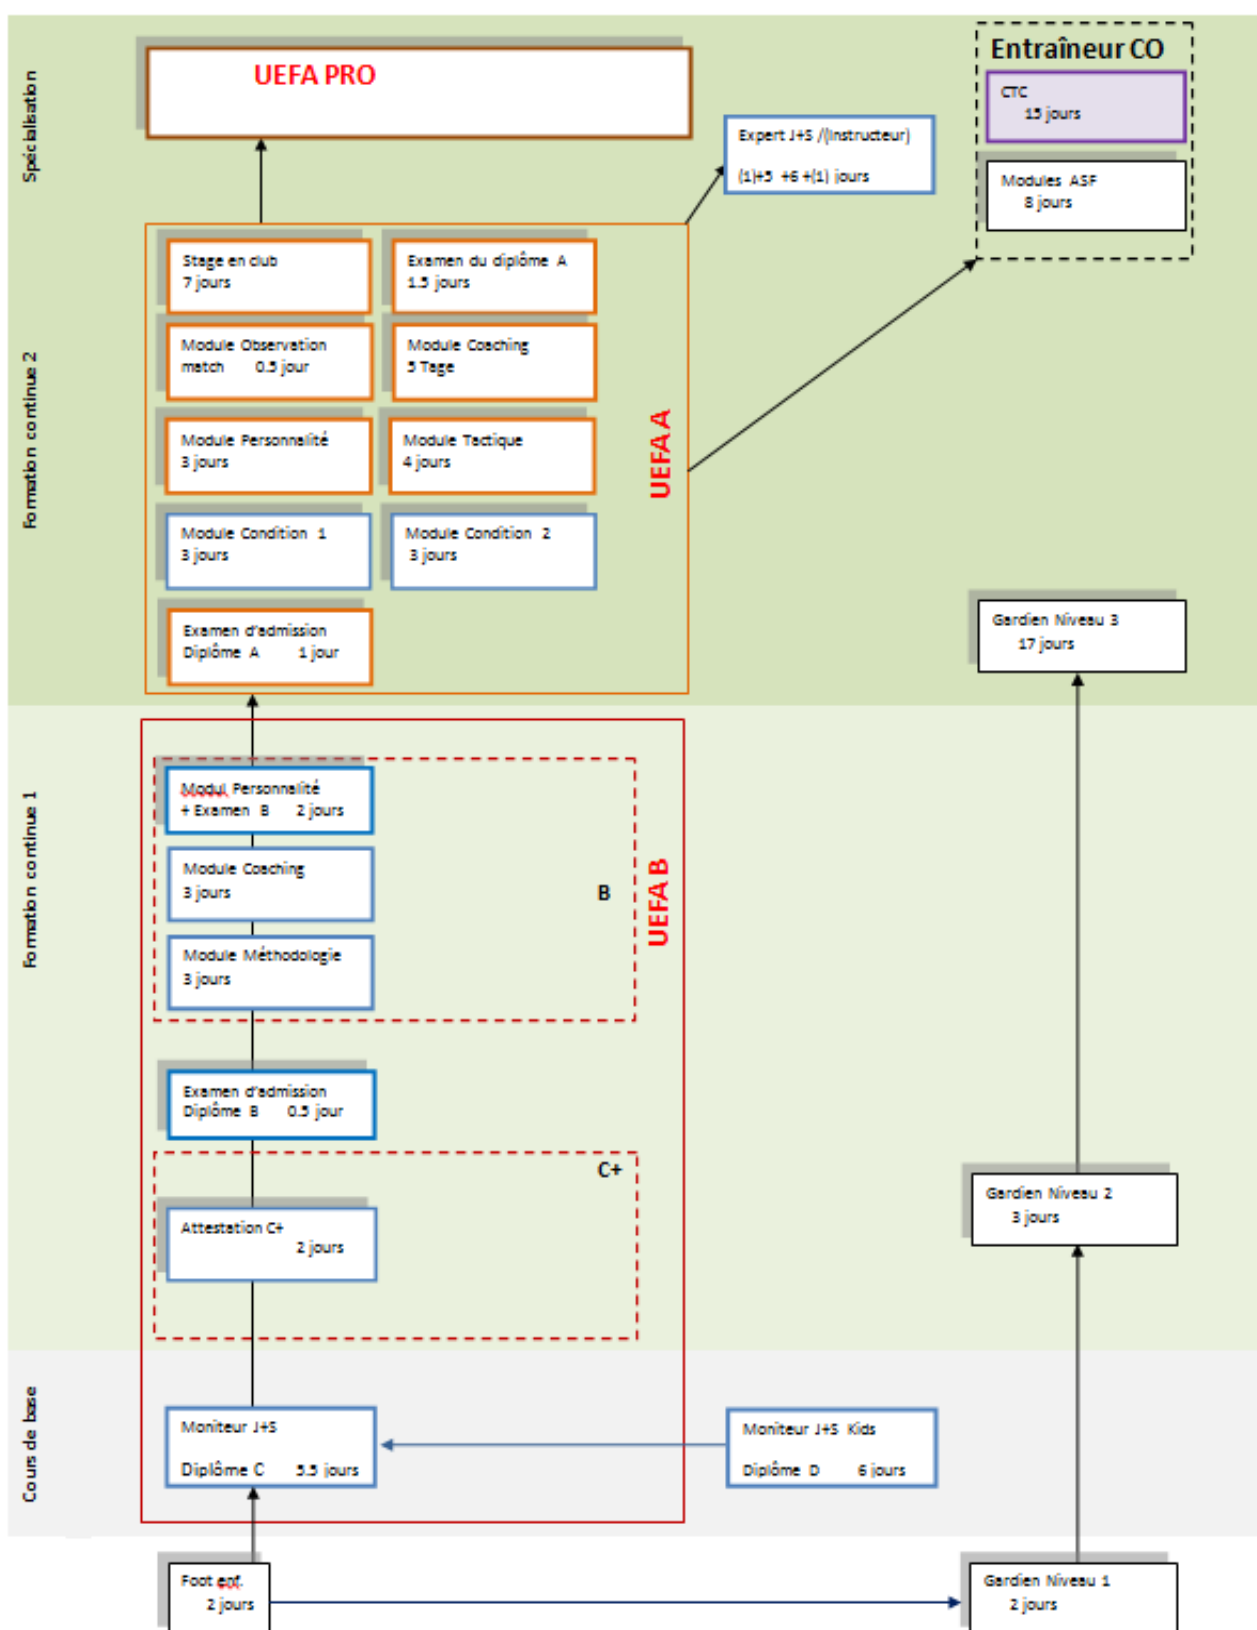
Spécialisation

UEFA PRO

Expert J+S /(Instructeur)

(1)+5 +6 +(1) jours

Entraîneur CO

CTC
15 jours

Modules ASF
8 jours

Formation continue 2

Stage en club
7 jours

Examen du diplôme A
1.5 jours

Module Observation match 0.5 jour

Module Coaching
5 Tage

Module Personnalité
3 jours

Module Tactique
4 jours

UEFA A

Module Condition 1
3 jours

Module Condition 2
3 jours

Examen d'admission
Diplôme A 1 jour

Gardien Niveau 3
17 jours

Formation continue 1

Modul Personnalité
+ Examen B 2 jours

Module Coaching
3 jours

B

UEFA B

Module Méthodologie
3 jours

Examen d'admission
Diplôme B 0.5 jour

C+

Attestation C+
2 jours

Gardien Niveau 2
3 jours

Cours de base

Moniteur J+S

Diplôme C 5.5 jours

Moniteur J+S Kids

Diplôme D 6 jours

Foot enf.
2 jours

Gardien Niveau 1
2 jours